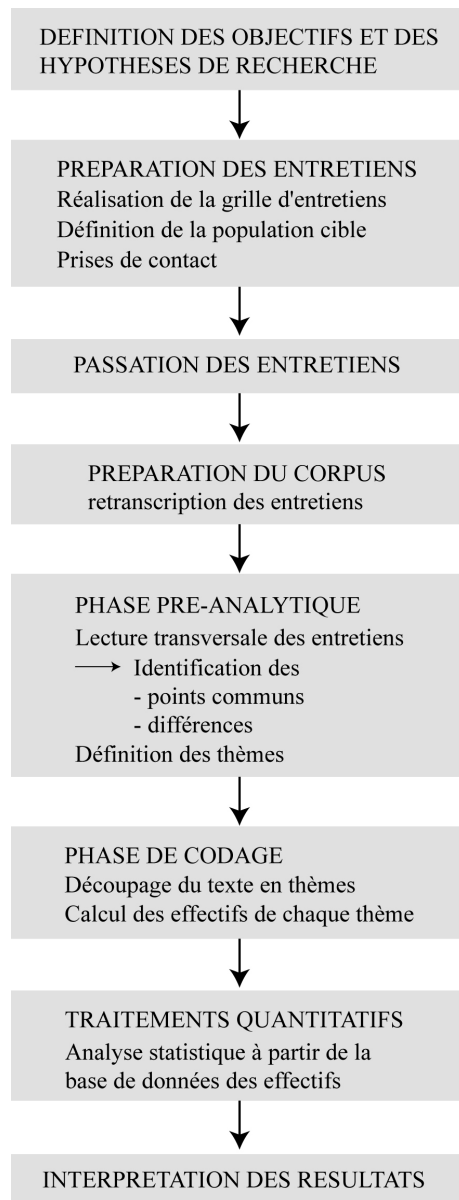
DEFINITION DES OBJECTIFS ET DES HYPOTHESES DE RECHERCHE

PREPARATION DES ENTRETIENS
Réalisation de la grille d'entretiens
Définition de la population cible
Prises de contact

PASSATION DES ENTRETIENS

PREPARATION DU CORPUS
retranscription des entretiens

PHASE PRE-ANALYTIQUE
Lecture transversale des entretiens
→ Identification des
- points communs
- différences
Définition des thèmes

PHASE DE CODAGE
Découpage du texte en thèmes
Calcul des effectifs de chaque thème

TRAITEMENTS QUANTITATIFS
Analyse statistique à partir de la base de données des effectifs

INTERPRETATION DES RESULTATS